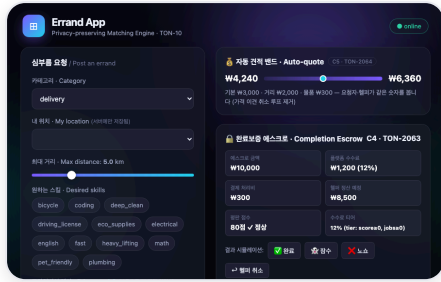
Errand App
Privacy-preserving Matching Engine · TON-10

● online

심부름 요청 / Post an errand

카테고리 · Category

delivery

내 위치 · My location (시연용만 저장됨)

최대 거리 · Max distance: 5.0 km

원하는 스킬 · Desired skills

bicycle
coding
deep_clean
driving_license
eco_supplies
electrical
english
fast
heavy_lifting
math
pet_friendly
plumbing

💰 자동 견적 밴드 · Auto-quote C5 · TON-2064

₩4,240

₩6,360

기본 ₩3,000 · 거리 ₩2,000 · 물품 ₩300 — 요청자·헬퍼가 같은 숫자를 봅니다 (가격 이견 취소 루프 제거)

🔒 완료보증 에스크로 · Completion Escrow C4 · TON-2063

에스크로 금액
₩10,000

플랫폼 수수료
₩1,200 (12%)

분쟁 예치금
₩300

헬퍼 정산 예정
₩8,500

완료 점수
80점 ✓ 정상

수수료 티어
12% (tier: score≥0, jobs≥0)

결과 시뮬레이션

✓ 완료
잠수
✗ 노쇼

↩ 헬퍼 취소